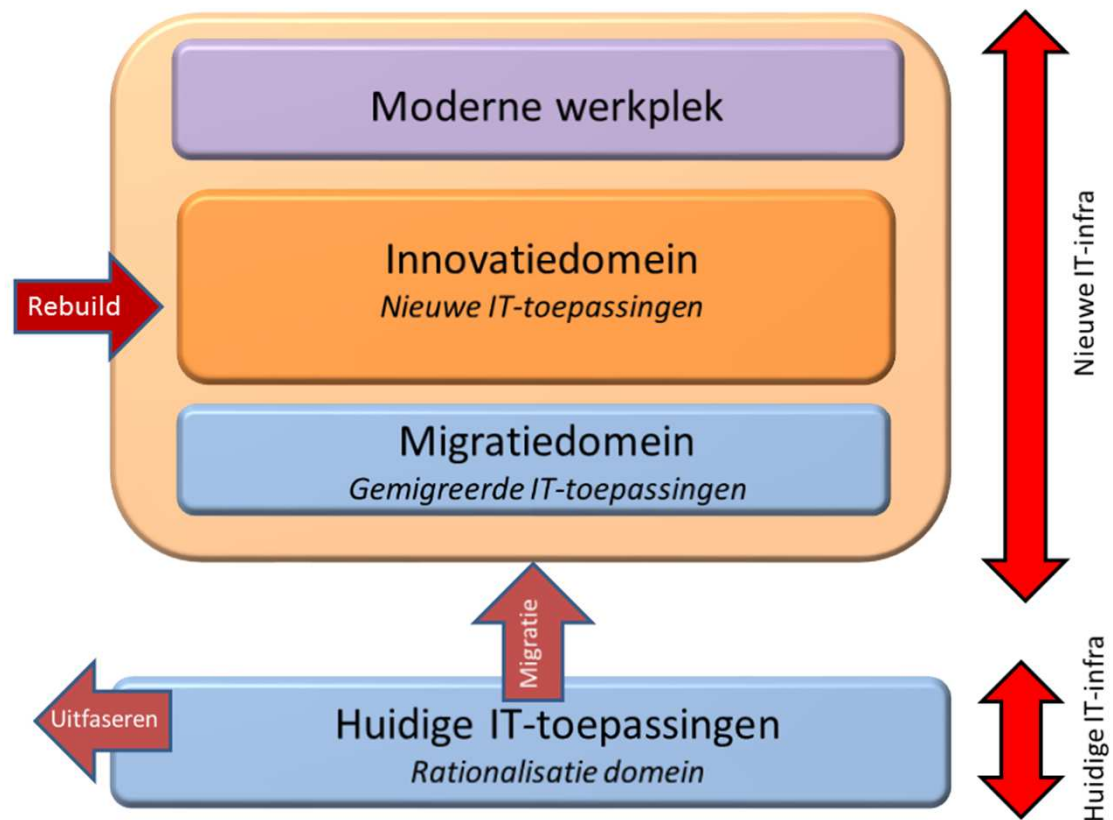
Moderne werkplek

Innovatiedomein
*Nieuwe IT-toepassingen*

Rebuild

Migratiedomein
*Gemigreerde IT-toepassingen*

Nieuwe IT-infra

Migratie

Uitfaseren

Huidige IT-toepassingen
*Rationalisatie domein*

Huidige IT-infra